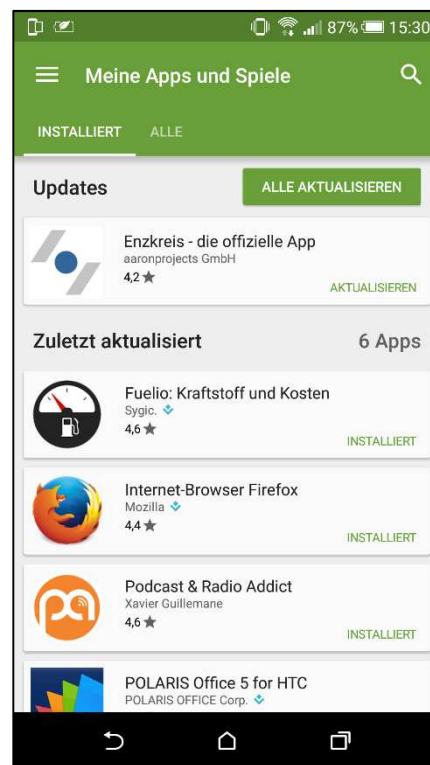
87% 15:30

Meine Apps und Spiele

INSTALLIERT ALLE

Updates

ALLE AKTUALISIEREN

Enzkreis - die offizielle App
aaronprojects GmbH
4,2 ★
AKTUALISIEREN

Zuletzt aktualisiert

6 Apps

Fuelio: Kraftstoff und Kosten
Sygic.
4,6 ★
INSTALLIERT

Internet-Browser Firefox
Mozilla
4,4 ★
INSTALLIERT

Podcast & Radio Addict
Xavier Guillemane
4,6 ★
INSTALLIERT

POLARIS Office 5 for HTC
POLARIS OFFICE Corp.